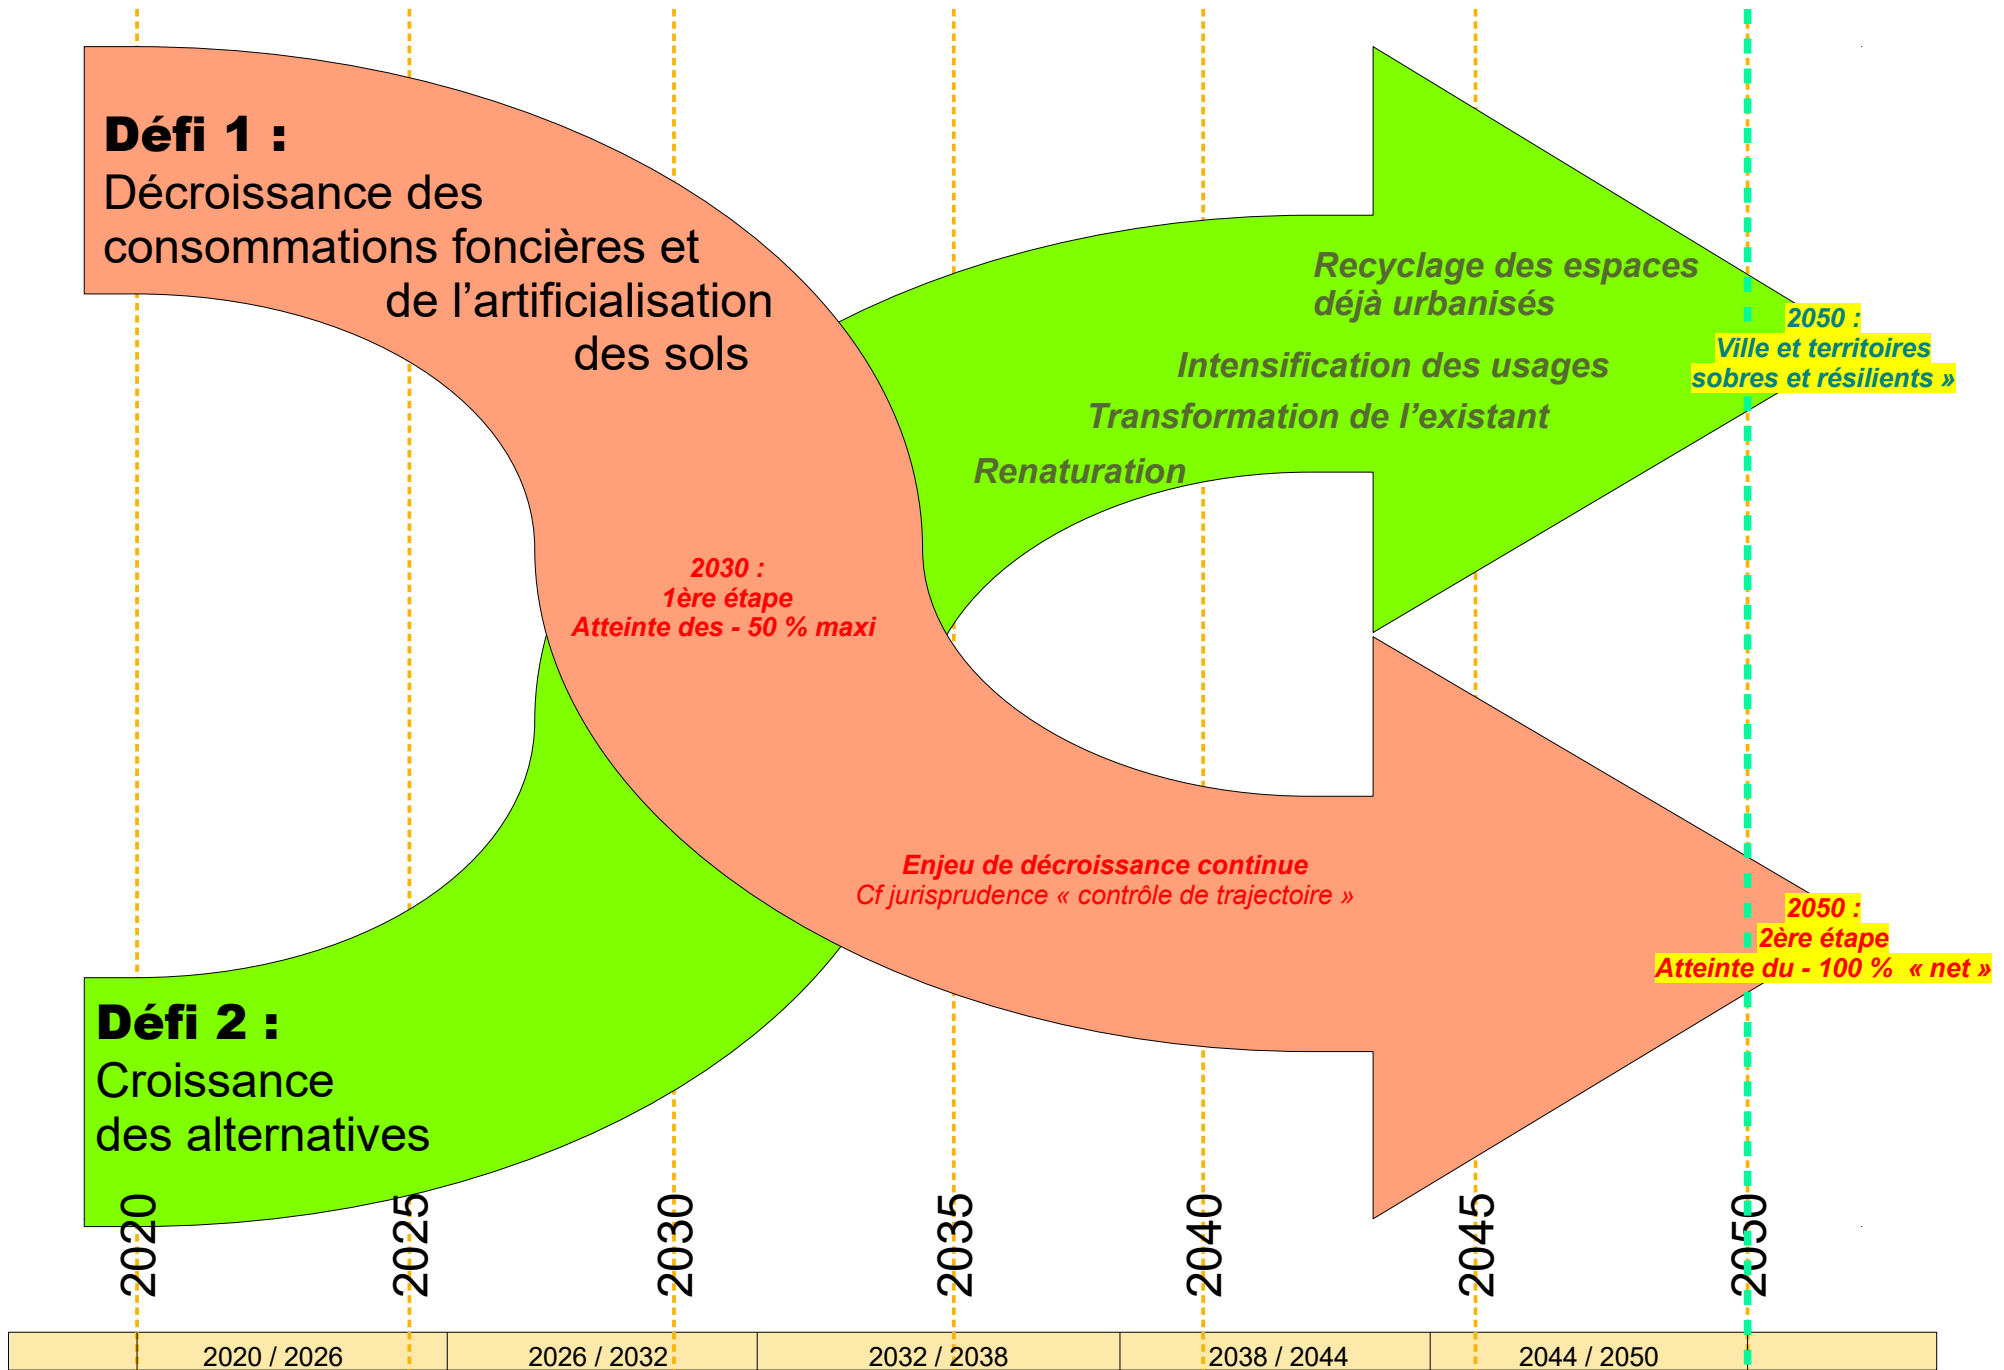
Défi 1 :
Décroissance des consommations foncières et de l'artificialisation des sols

Recyclage des espaces déjà urbanisés

Intensification des usages

Transformation de l'existant

Renaturation

2050 :
Ville et territoires sobres et résilients »

2030 :
1ère étape
Atteinte des - 50 % maxi

Enjeu de décroissance continue
Cf jurisprudence « contrôle de trajectoire »

2050 :
2ère étape
Atteinte du - 100 % « net »

Défi 2 :
Croissance des alternatives

2020 2025 2030 2035 2040 2045 2050

| 2020 / 2026 | 2026 / 2032 | 2032 / 2038 | 2038 / 2044 | 2044 / 2050 |
|---|---|---|---|---|